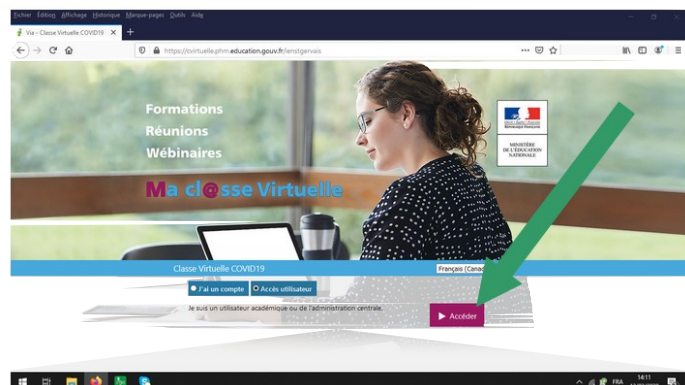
Fichier Édition Affichage Historique Marque-pages Outils Aide

Via - Classe Virtuelle COVID19

https://cvirtuelle.phm.education.gouv.fr/enstgervais

Formations

Réunions

Wébinaires

Ma cl@sse Virtuelle

RÉPUBLIQUE FRANÇAISE

MINISTÈRE DE L'ÉDUCATION NATIONALE

Classe Virtuelle COVID19

Français (Canad

J'ai un compte

Accès utilisateur

Je suis un utilisateur académique ou de l'administration centrale.

Accéder

FRA

14:11